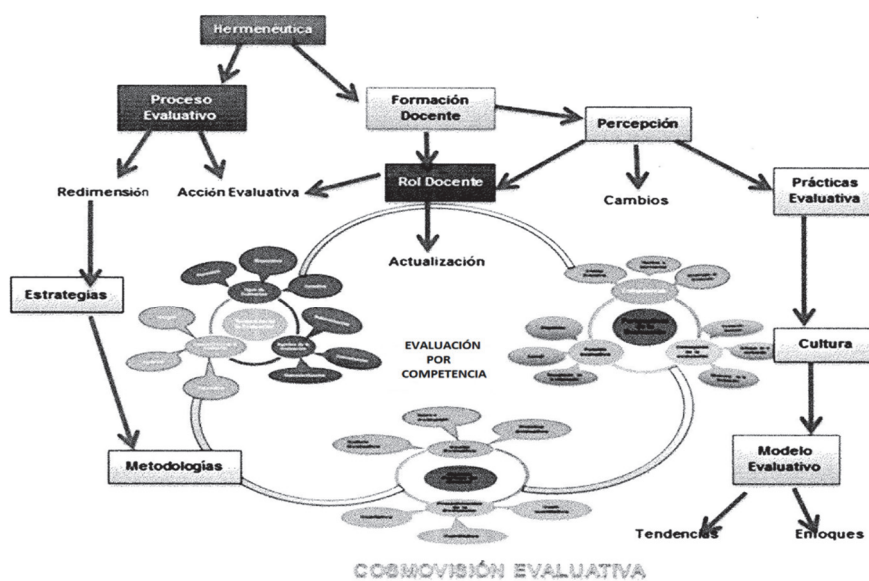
Hermeneutica

Proceso Evaluativo

Formación Docente

Percepción

Redimensión

Acción Evaluativa

Rol Docente

Cambios

Prácticas Evaluativa

Actualización

Estrategias

EVALUACIÓN POR COMPETENCIA

Cultura

Metodologías

Modelo Evaluativo

Tendencias

Enfoques

COSMOVISIÓN EVALUATIVA